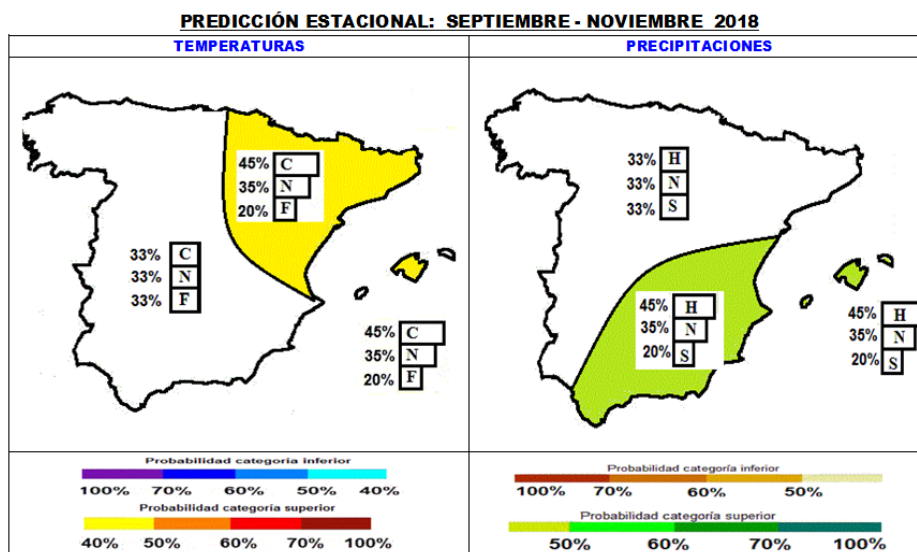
PREDICCIÓN ESTACIONAL: SEPTIEMBRE - NOVIEMBRE 2018

| TEMPERATURAS | PRECIPITACIONES |
|---|---|

TEMPERATURAS

45% C
35% N
20% F

33% C
33% N
33% F

45% C
35% N
20% F

PRECIPITACIONES

33% H
33% N
33% S

45% H
35% N
20% S

45% H
35% N
20% S

Probabilidad categoría inferior
100% 70% 60% 50% 40%

Probabilidad categoría superior
40% 50% 60% 70% 100%

Probabilidad categoría inferior
100% 70% 60% 50%

Probabilidad categoría superior
50% 60% 70% 100%